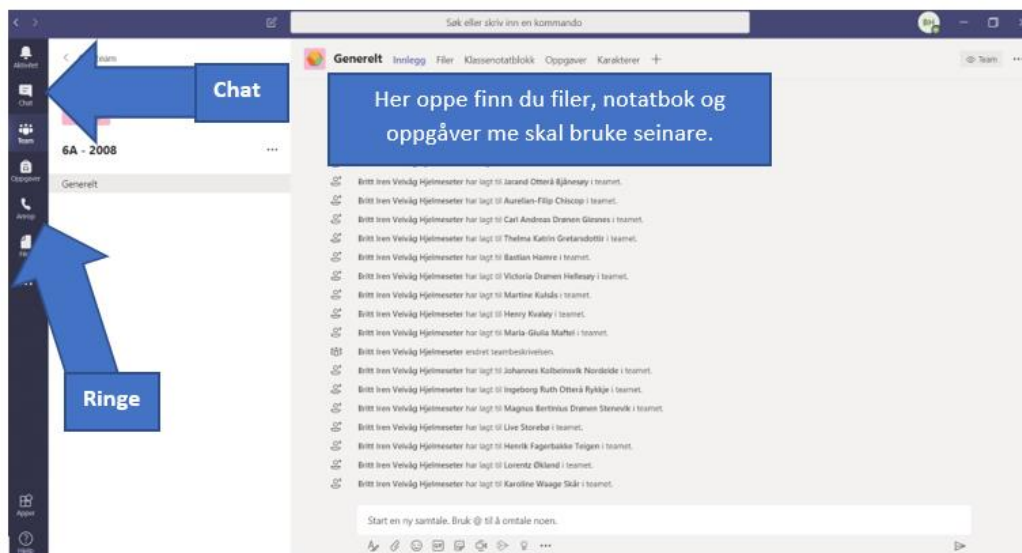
Søk eller skriv inn en kommando

Aktivitet
Chat
Team
Oppgaver
Anrop
Filer
...
Apper
Hjelp

< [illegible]eam

6A - 2008 ···

Generelt

Chat

Ringe

Generelt Innlegg Filer Klassenotatblokk Oppgaver Karakterer +

Team ···

Her oppe finn du filer, notatbok og oppgåver me skal bruke seinare.

Britt Iren Velvåg Hjelmeseter har lagt til Jarand Otterå Bjånesøy i teamet.
Britt Iren Velvåg Hjelmeseter har lagt til Aurelian-Filip Chiscop i teamet.
Britt Iren Velvåg Hjelmeseter har lagt til Carl Andreas Drønen Gissnes i teamet.
Britt Iren Velvåg Hjelmeseter har lagt til Thelma Katrin Gretarsdottir i teamet.
Britt Iren Velvåg Hjelmeseter har lagt til Bastian Hamre i teamet.
Britt Iren Velvåg Hjelmeseter har lagt til Victoria Drønen Hellesøy i teamet.
Britt Iren Velvåg Hjelmeseter har lagt til Martine Kulsås i teamet.
Britt Iren Velvåg Hjelmeseter har lagt til Henry Kvaløy i teamet.
Britt Iren Velvåg Hjelmeseter har lagt til Maria-Giulia Maftei i teamet.
Britt Iren Velvåg Hjelmeseter endret teambeskrivelsen.
Britt Iren Velvåg Hjelmeseter har lagt til Johannes Kolbeinsvik Nordeide i teamet.
Britt Iren Velvåg Hjelmeseter har lagt til Ingeborg Ruth Otterå Rykkje i teamet.
Britt Iren Velvåg Hjelmeseter har lagt til Magnus Bertinius Drønen Stenevik i teamet.
Britt Iren Velvåg Hjelmeseter har lagt til Live Storebø i teamet.
Britt Iren Velvåg Hjelmeseter har lagt til Henrik Fagerbakke Teigen i teamet.
Britt Iren Velvåg Hjelmeseter har lagt til Lorentz Økland i teamet.
Britt Iren Velvåg Hjelmeseter har lagt til Karoline Waage Skår i teamet.

Start en ny samtale. Bruk @ til å omtale noen.